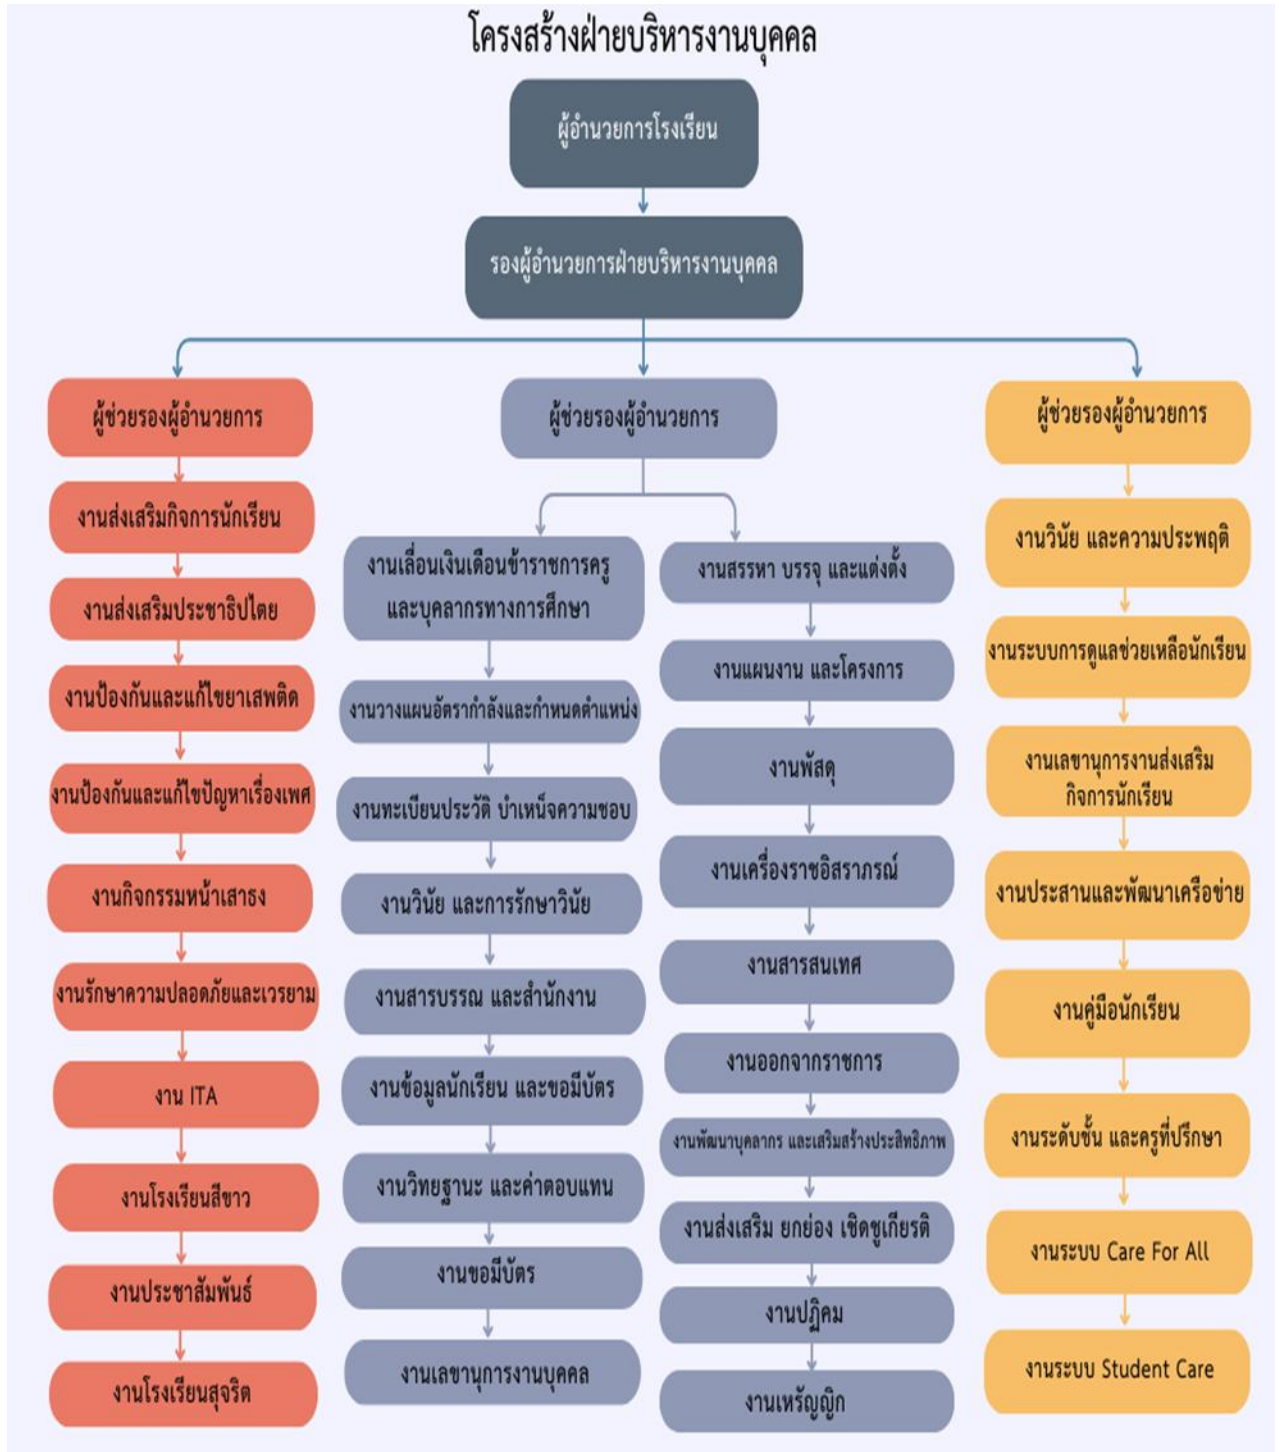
โครงสร้างฝ่ายบริหารงานบุคคล

ผู้อำนวยการโรงเรียน

รองผู้อำนวยการฝ่ายบริหารงานบุคคล

ผู้ช่วยรองผู้อำนวยการ

งานส่งเสริมกิจการนักเรียน

งานส่งเสริมประชาธิปไตย

งานป้องกันและแก้ไขยาเสพติด

งานป้องกันและแก้ไขปัญหาเรื่องเพศ

งานกิจกรรมหน้าเสาธง

งานรักษาความปลอดภัยและเวรยาม

งาน ITA

งานโรงเรียนสีขาว

งานประชาสัมพันธ์

งานโรงเรียนสุจริต

ผู้ช่วยรองผู้อำนวยการ

งานเลื่อนเงินเดือนข้าราชการครู และบุคลากรทางการศึกษา

งานวางแผนอัตรากำลังและกำหนดตำแหน่ง

งานทะเบียนประวัติ บำเหน็จความชอบ

งานวินัย และการรักษาวินัย

งานสารบรรณ และสำนักงาน

งานข้อมูลนักเรียน และขอมีบัตร

งานวิทยฐานะ และค่าตอบแทน

งานขอมีบัตร

งานเลขานุการงานบุคคล

งานสรรหา บรรจุ และแต่งตั้ง

งานแผนงาน และโครงการ

งานพัสดุ

งานเครื่องราชอิสราภรณ์

งานสารสนเทศ

งานออกจากราชการ

งานพัฒนาบุคลากร และเสริมสร้างประสิทธิภาพ

งานส่งเสริม ยกย่อง เชิดชูเกียรติ

งานปฏิคม

งานเหรัญญิก

ผู้ช่วยรองผู้อำนวยการ

งานวินัย และความประพฤติ

งานระบบการดูแลช่วยเหลือนักเรียน

งานเลขานุการงานส่งเสริมกิจการนักเรียน

งานประสานและพัฒนาเครือข่าย

งานคู่มือนักเรียน

งานระดับชั้น และครูที่ปรึกษา

งานระบบ Care For All

งานระบบ Student Care